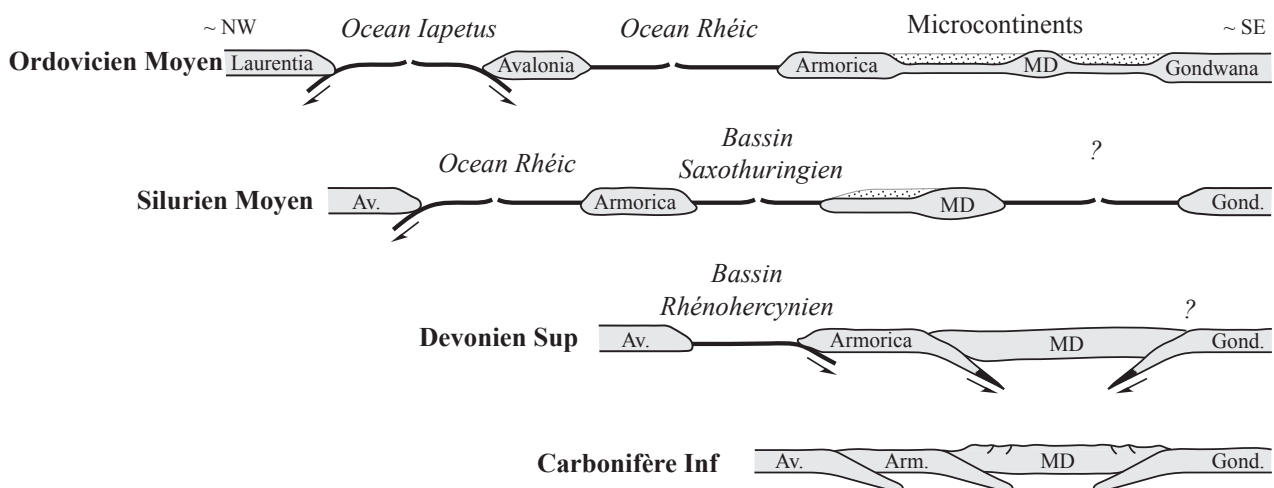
~ NW
Ocean Iapetus
Ocean Rhéic
Microcontinents
~ SE
Ordovicien Moyen
Laurentia
Avalonia
Armorica
MD
Gondwana

Bassin Saxothuringien
Ocean Rhéic
?
Silurien Moyen
Av.
Armorica
MD
Gond.

Bassin Rhénohercynien
?
Devonien Sup
Av.
Armorica
MD
Gond.

Carbonifère Inf
Av.
Arm.
MD
Gond.